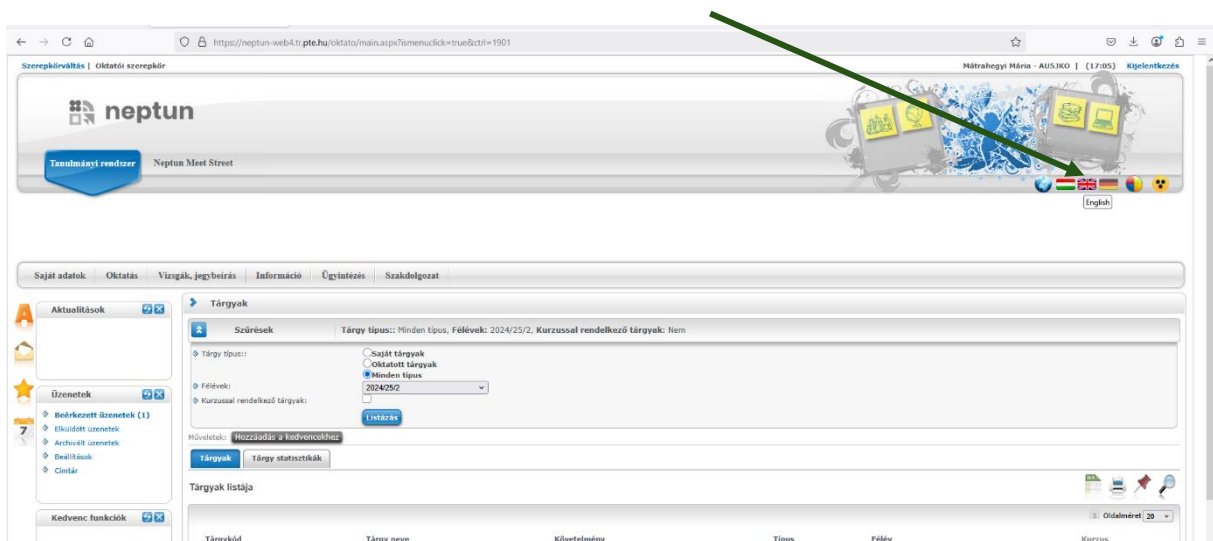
https://neptun-web4.tr.pte.hu/oktato/main.aspx?ismenuclick=true&ctrl=1901

Szerepkörváltás | Oktatói szerepkör

Mátrahegyi Mária - AU5JKO | (17:05) Kijelentkezés

neptun

Tanulmányi rendszer

Neptun Meet Street

English

Saját adatok Oktatás Vizsgák, jegybeírás Információ Ügyintézés Szakdolgozat

Aktualitások

Üzenetek

Beérkezett üzenetek (1)
Elküldött üzenetek
Archivált üzenetek
Beállítások
Címtár

Kedvenc funkciók

7

Tárgyak

Szűrések

Tárgy típus:: Minden típus, Félévek: 2024/25/2, Kurzussal rendelkező tárgyak: Nem

Tárgy típus::
Saját tárgyak
Oktatott tárgyak
Minden típus

Félévek:
2024/25/2

Kurzussal rendelkező tárgyak:

Listázás

Műveletek: Hozzáadás a kedvencekhez

Tárgyak | Tárgy statisztikák

Tárgyak listája

Oldalméret 20

| Tárgykód | Tárgy neve | Követelmény | Típus | Félév | Kurzus |
|---|---|---|---|---|---|